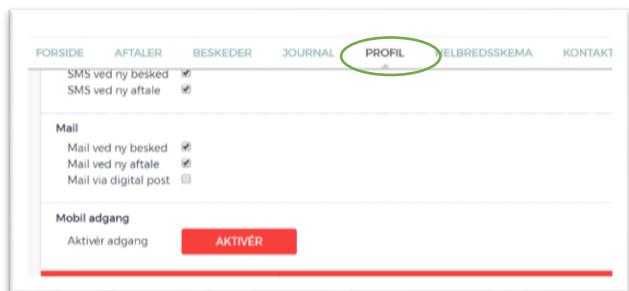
FORSIDE AFTALER BESKEDER JOURNAL PROFIL ELBREDSSKEMA KONTAKT

SMS ved ny besked
SMS ved ny aftale

Mail
Mail ved ny besked
Mail ved ny aftale
Mail via digital post

Mobil adgang
Aktivér adgang AKTIVÉR